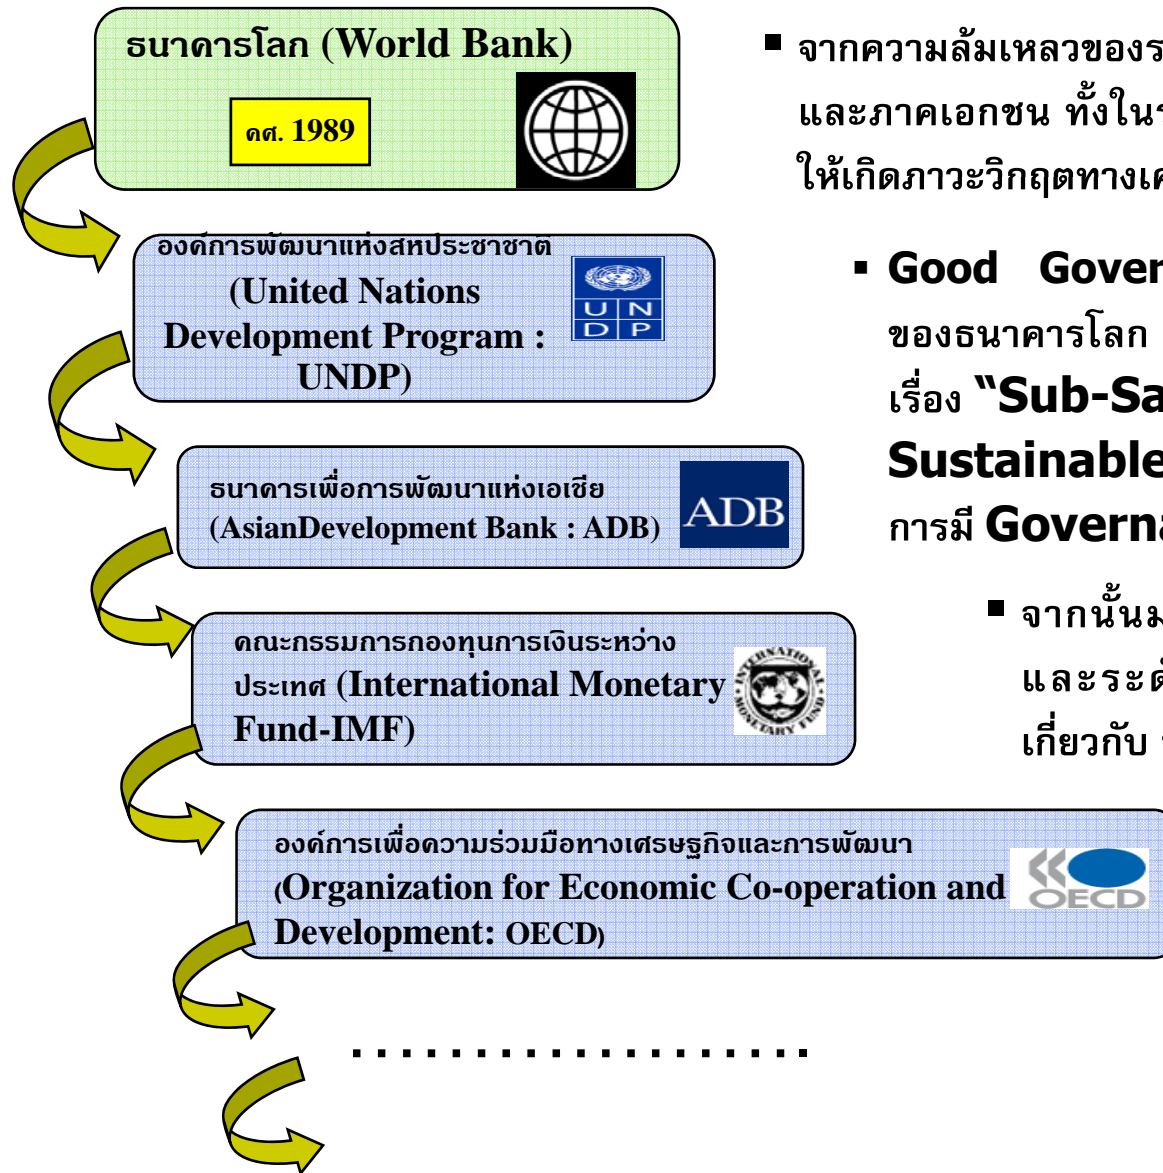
ธนาคารโลก (World Bank)

คศ. 1989

องค์การพัฒนาแห่งสหประชาชาติ (United Nations Development Program : UNDP)

U N D P

ธนาคารเพื่อการพัฒนาแห่งเอเชีย (AsianDevelopment Bank : ADB)

ADB

คณะกรรมการกองทุนการเงินระหว่างประเทศ (International Monetary Fund-IMF)

INTERNATIONAL MONETARY FUND

องค์การเพื่อความร่วมมือทางเศรษฐกิจและการพัฒนา (Organization for Economic Co-operation and Development: OECD)

OECD

....................

▪ จากความล้มเหลวของร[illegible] และภาคเอกชน ทั้งใน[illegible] ให้เกิดภาวะวิกฤตทางเ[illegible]

▪ Good Gover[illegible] ของธนาคารโลก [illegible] เรื่อง "Sub-Sa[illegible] Sustainable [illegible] การมี Govern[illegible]

▪ จากนั้น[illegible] และระ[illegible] เกี่ยวกับ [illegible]